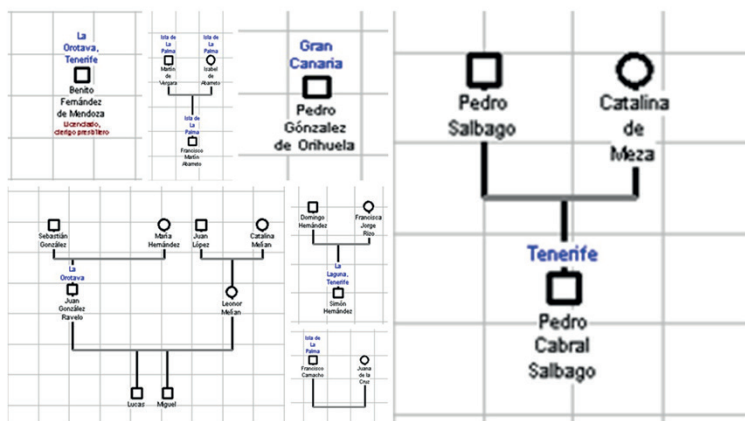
La Orotava, Tenerife

Benito Femández de Mendoza
Licenciado, clérigo presbítero

Isla de La Palma
Martín de Vergara

Isla de La Palma
Isabel de Abarreto

Isla de La Palma
Francisco Martín Abarreto

Gran Canaria
Pedro Gónzalez de Orihuela

Pedro Salbago

Catalina de Meza

Tenerife
Pedro Cabral Salbago

Sebastián González

María Hernández

Juan López

Catalina Meñan

La Orotava
Juan González Ravelo

Leonor Meñan

Lucas

Miguel

Domingo Hernández

Francisca Jorge Rizo

La Laguna, Tenerife
Simón Hernández

Isla de La Palma
Francisco Camacho

Juana de la Cruz